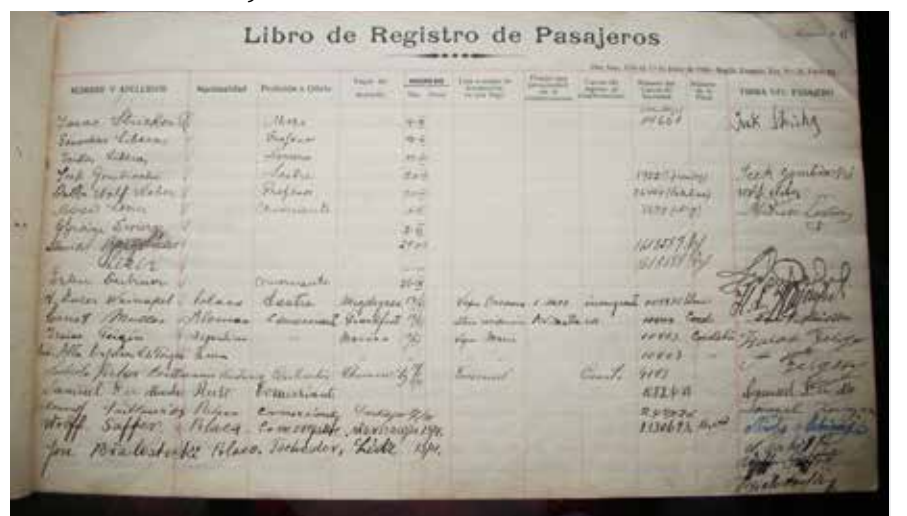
Libro de Registro de Pasajeros

NOMBRE Y APELLIDOS | Nacionalidad | Profesión u Oficio | Lugar de nacimiento | INGRESO Día Mes | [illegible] | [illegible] | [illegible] | Número del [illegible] | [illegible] | FIRMA DEL PASAJERO

Isaac Stirky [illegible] Mozo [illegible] Jack Shirky
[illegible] Profesor
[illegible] Sastre
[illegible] Profesor
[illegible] Comerciante
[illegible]
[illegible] Comerciante
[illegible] Polaco Sastre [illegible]
Ernest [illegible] Aleman Comerciante Frankfurt
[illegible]
Samuel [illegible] Comerciante Samuel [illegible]
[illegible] Polaco Comerciante
Wolff Saffer Polaco Comerciante
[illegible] Bialostocki Polaco Trabajador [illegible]